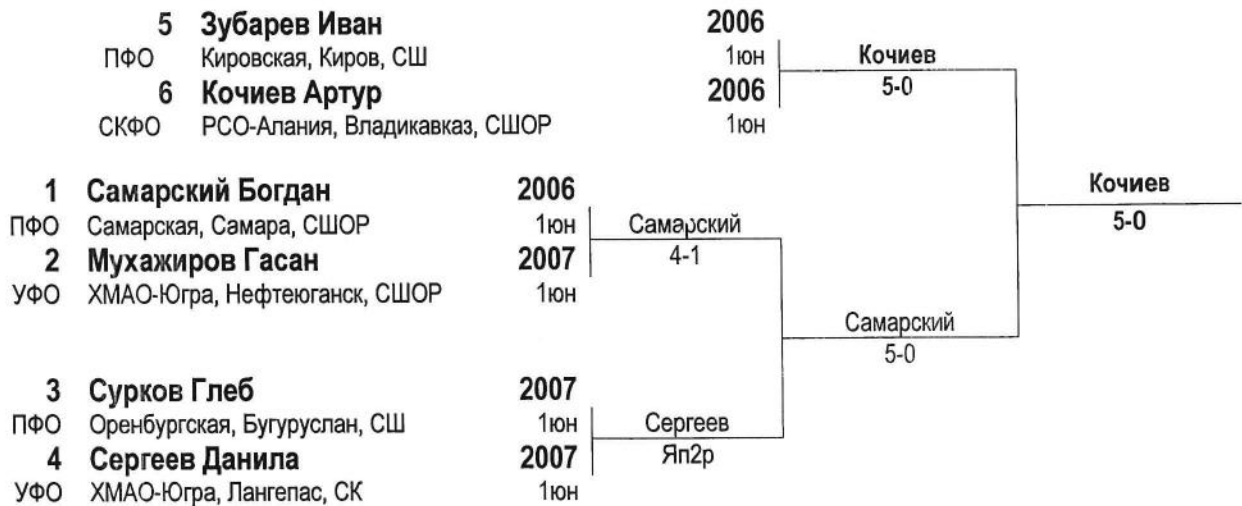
5 Зубарев Иван 2006
ПФО Кировская, Киров, СШ 1юн

6 Кочиев Артур 2006
СКФО РСО-Алания, Владикавказ, СШОР 1юн

Кочиев
5-0

1 Самарский Богдан 2006
ПФО Самарская, Самара, СШОР 1юн

2 Мухажиров Гасан 2007
УФО ХМАО-Югра, Нефтеюганск, СШОР 1юн

Самарский
4-1

Кочиев
5-0

Самарский
5-0

3 Сурков Глеб 2007
ПФО Оренбургская, Бугуруслан, СШ 1юн

4 Сергеев Данила 2007
УФО ХМАО-Югра, Лангепас, СК 1юн

Сергеев
Яп2р